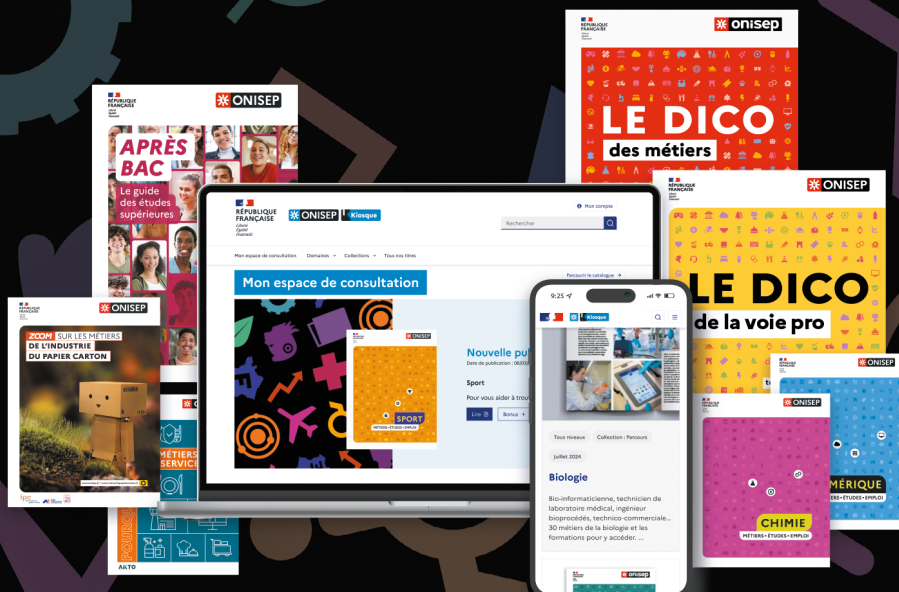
RÉPUBLIQUE FRANÇAISE

ONISEP

APRÈS BAC

Le guide des études supérieures

ONISEP

LE DICO des métiers

RÉPUBLIQUE FRANÇAISE

ONISEP

LE DICO de la voie pro

RÉPUBLIQUE FRANÇAISE
Liberté
Égalité
Fraternité

ONISEP Kiosque

Mon compte

Rechercher

Mon espace de consultation Domaines Collections Tous nos titres

Parcourir le catalogue →

Mon espace de consultation

ONISEP

SPORT

MÉTIERS • ÉTUDES • EMPLOI

Nouvelle pu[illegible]

Date de publication : 06/0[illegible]

Sport

Pour vous aider à trou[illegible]

Lire

Bonus

9:25

Kiosque

Tous niveaux

Collection : Parcours

Juillet 2024

Biologie

Bio-informaticienne, technicien de laboratoire médical, ingénieur bioprocédés, technico-commerciale... 30 métiers de la biologie et les formations pour y accéder. ...

ONISEP

RÉPUBLIQUE FRANÇAISE

ONISEP

ZOOM SUR LES MÉTIERS DE L'INDUSTRIE DU PAPIER CARTON

ONISEP

MÉTIERS SERVICE

AKTO

RÉPUBLIQUE FRANÇAISE

ONISEP

CHIMIE

MÉTIERS • ÉTUDES • EMPLOI

RÉPUBLIQUE FRANÇAISE

ONISEP

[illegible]MÉRIQUE

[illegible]S • ÉTUDES • EMPLOI